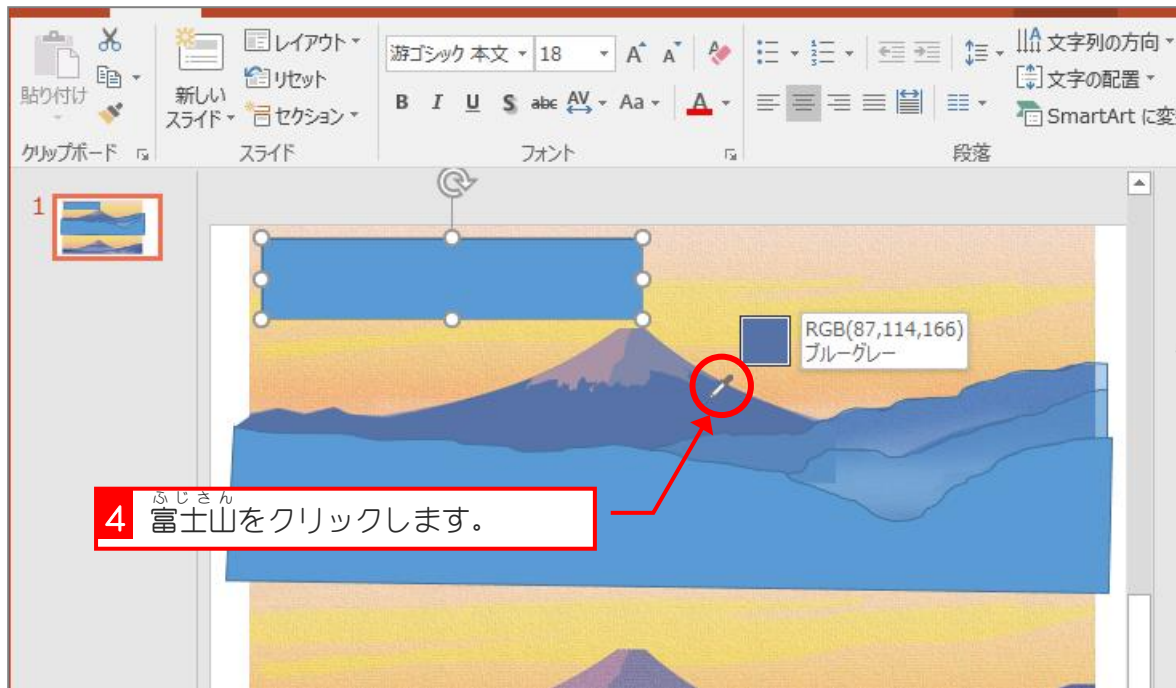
貼り付け

新しい スライド

レイアウト

リセット

セクション

游ゴシック 本文

18

B I U S abc AV Aa A

文字列の方向

文字の配置

SmartArt に変

クリップボード

スライド

フォント

段落

1

RGB(87,114,166)
ブルーグレー

4 富士山をクリックします。